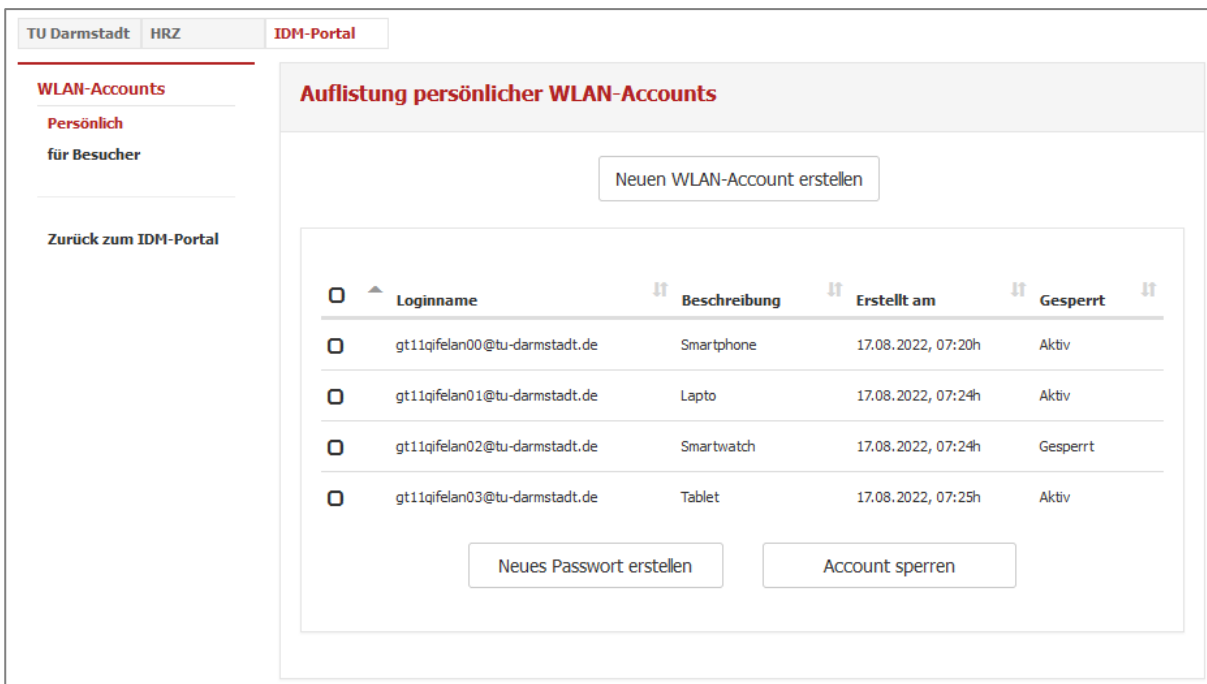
TU Darmstadt | HRZ | IDM-Portal

WLAN-Accounts
Persönlich
für Besucher

Zurück zum IDM-Portal

Auflistung persönlicher WLAN-Accounts

Neuen WLAN-Account erstellen

| | Loginname | Beschreibung | Erstellt am | Gesperrt |
|---|---|---|---|---|
| | gt11qifelan00@tu-darmstadt.de | Smartphone | 17.08.2022, 07:20h | Aktiv |
| | gt11qifelan01@tu-darmstadt.de | Lapto | 17.08.2022, 07:24h | Aktiv |
| | gt11qifelan02@tu-darmstadt.de | Smartwatch | 17.08.2022, 07:24h | Gesperrt |
| | gt11qifelan03@tu-darmstadt.de | Tablet | 17.08.2022, 07:25h | Aktiv |

Neues Passwort erstellen

Account sperren